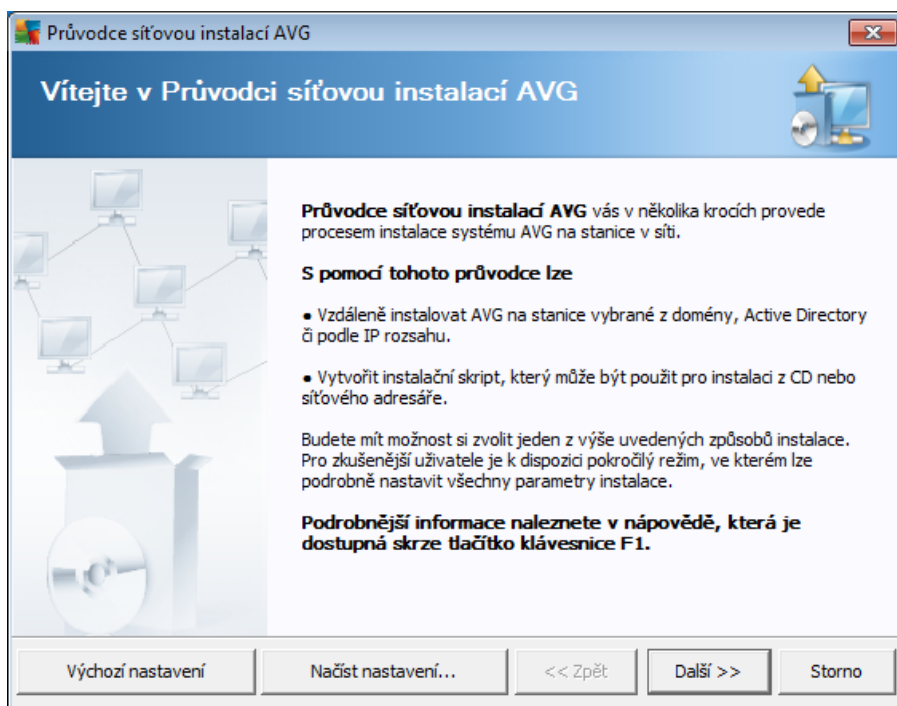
Průvodce síťovou instalací AVG

Vítejte v Průvodci síťovou instalací AVG

**Průvodce síťovou instalací AVG** vás v několika krocích provede procesem instalace systému AVG na stanice v síti.

**S pomocí tohoto průvodce lze**

• Vzdáleně instalovat AVG na stanice vybrané z domény, Active Directory či podle IP rozsahu.

• Vytvořit instalační skript, který může být použit pro instalaci z CD nebo síťového adresáře.

Budete mít možnost si zvolit jeden z výše uvedených způsobů instalace. Pro zkušenější uživatele je k dispozici pokročilý režim, ve kterém lze podrobně nastavit všechny parametry instalace.

**Podrobnější informace naleznete v nápovědě, která je dostupná skrze tlačítko klávesnice F1.**

Výchozí nastavení | Načíst nastavení... | << Zpět | Další >> | Storno